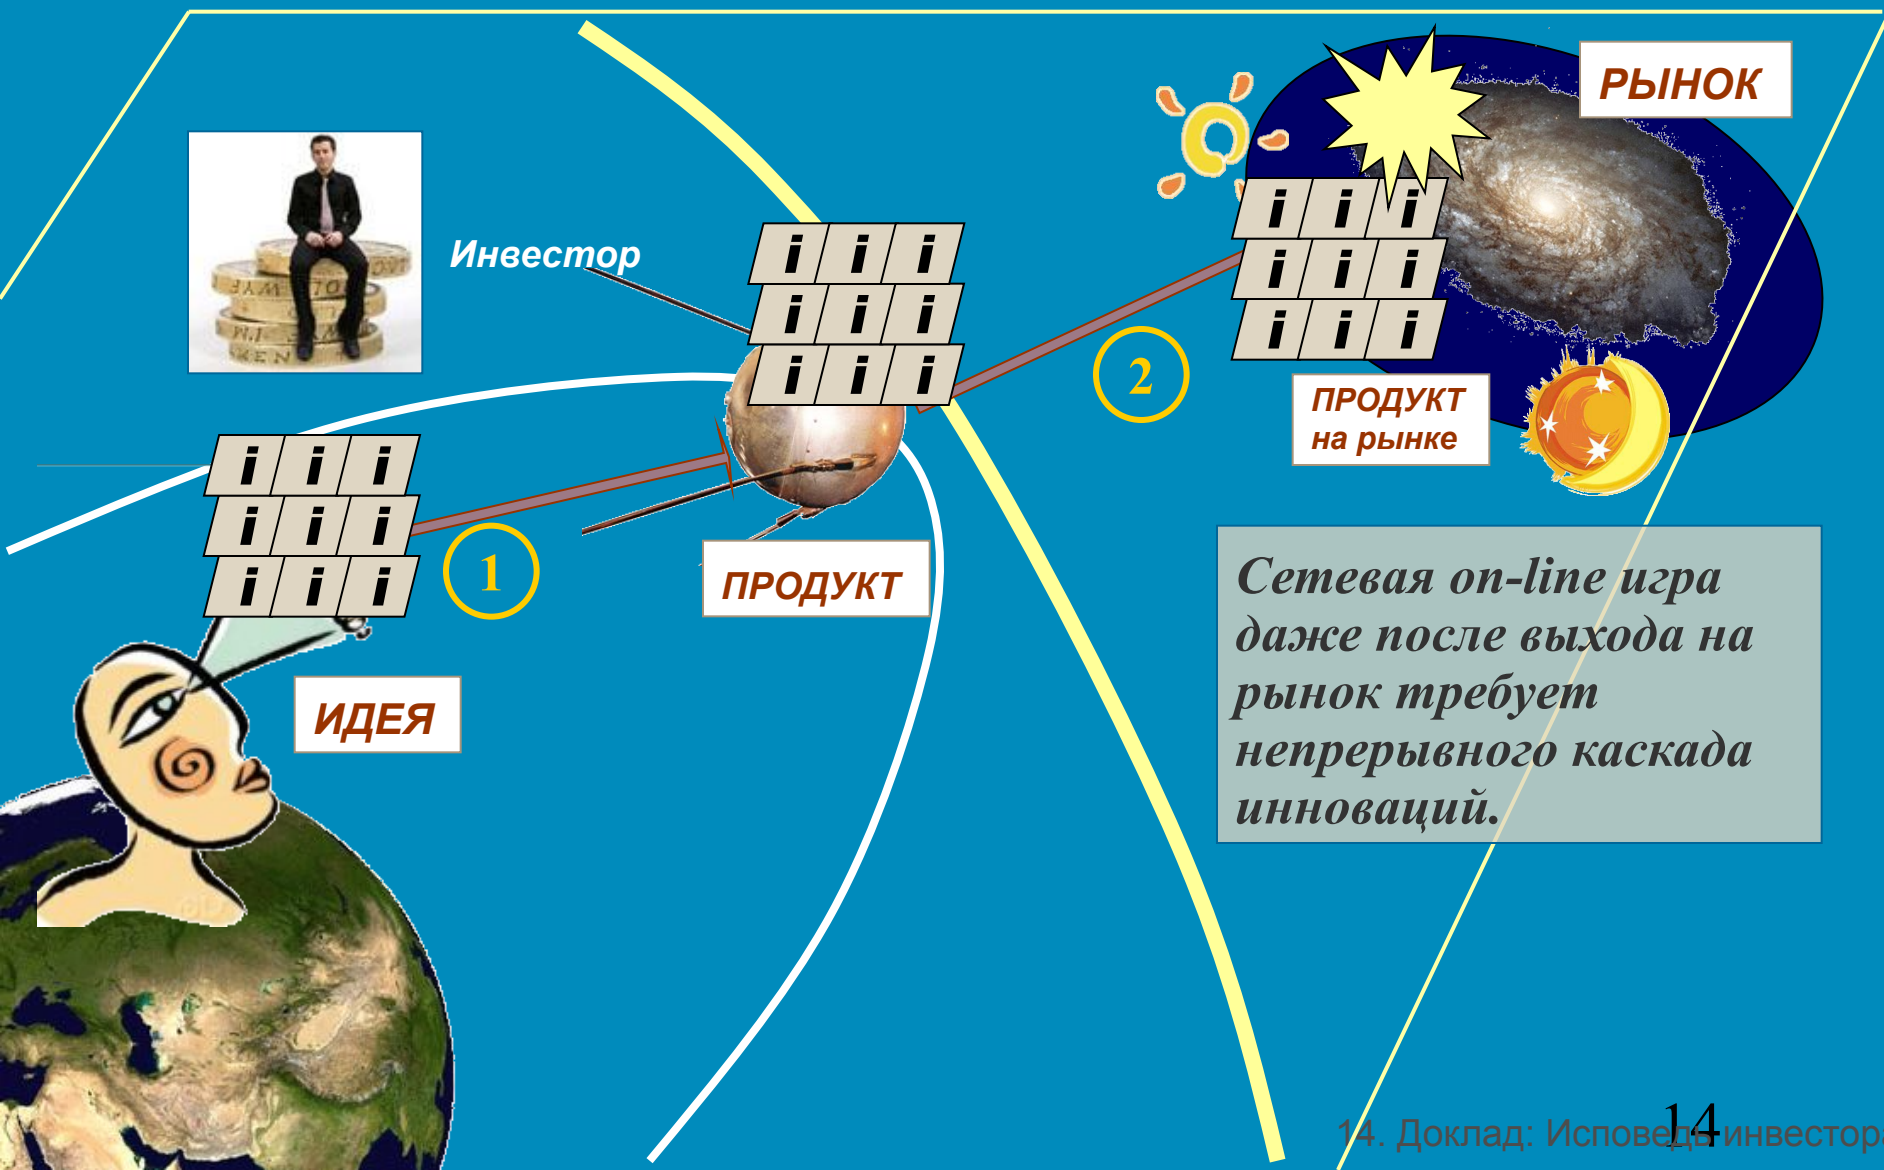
РЫНОК

Инвестор

i i i
i i i
i i i

i i i
i i i
i i i

i i i
i i i
i i i

2

ПРОДУКТ на рынке

1

ПРОДУКТ

ИДЕЯ

Сетевая on-line игра даже после выхода на рынок требует непрерывного каскада инноваций.

14

14. Доклад: Исповедь инвестора